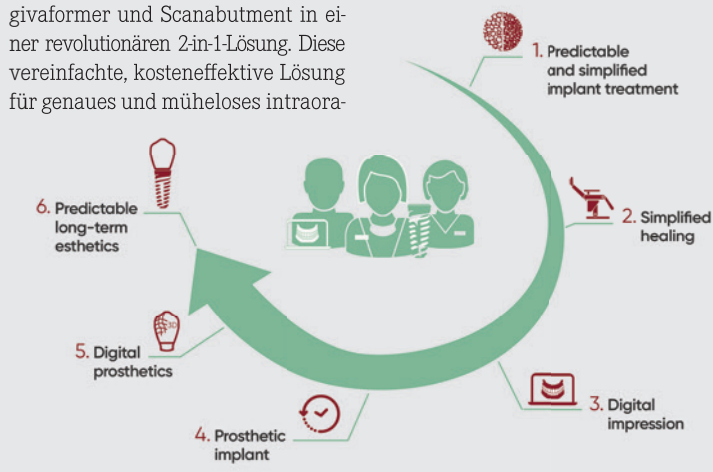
givaformer und Scanabutment in einer revolutionären 2-in-1-Lösung. Diese vereinfachte, kosteneffektive Lösung für genaues und müheloses intraora-

1. Predictable and simplified implant treatment

2. Simplified healing

3. Digital impression

4. Prosthetic implant

5. Digital prosthetics

6. Predictable long-term esthetics